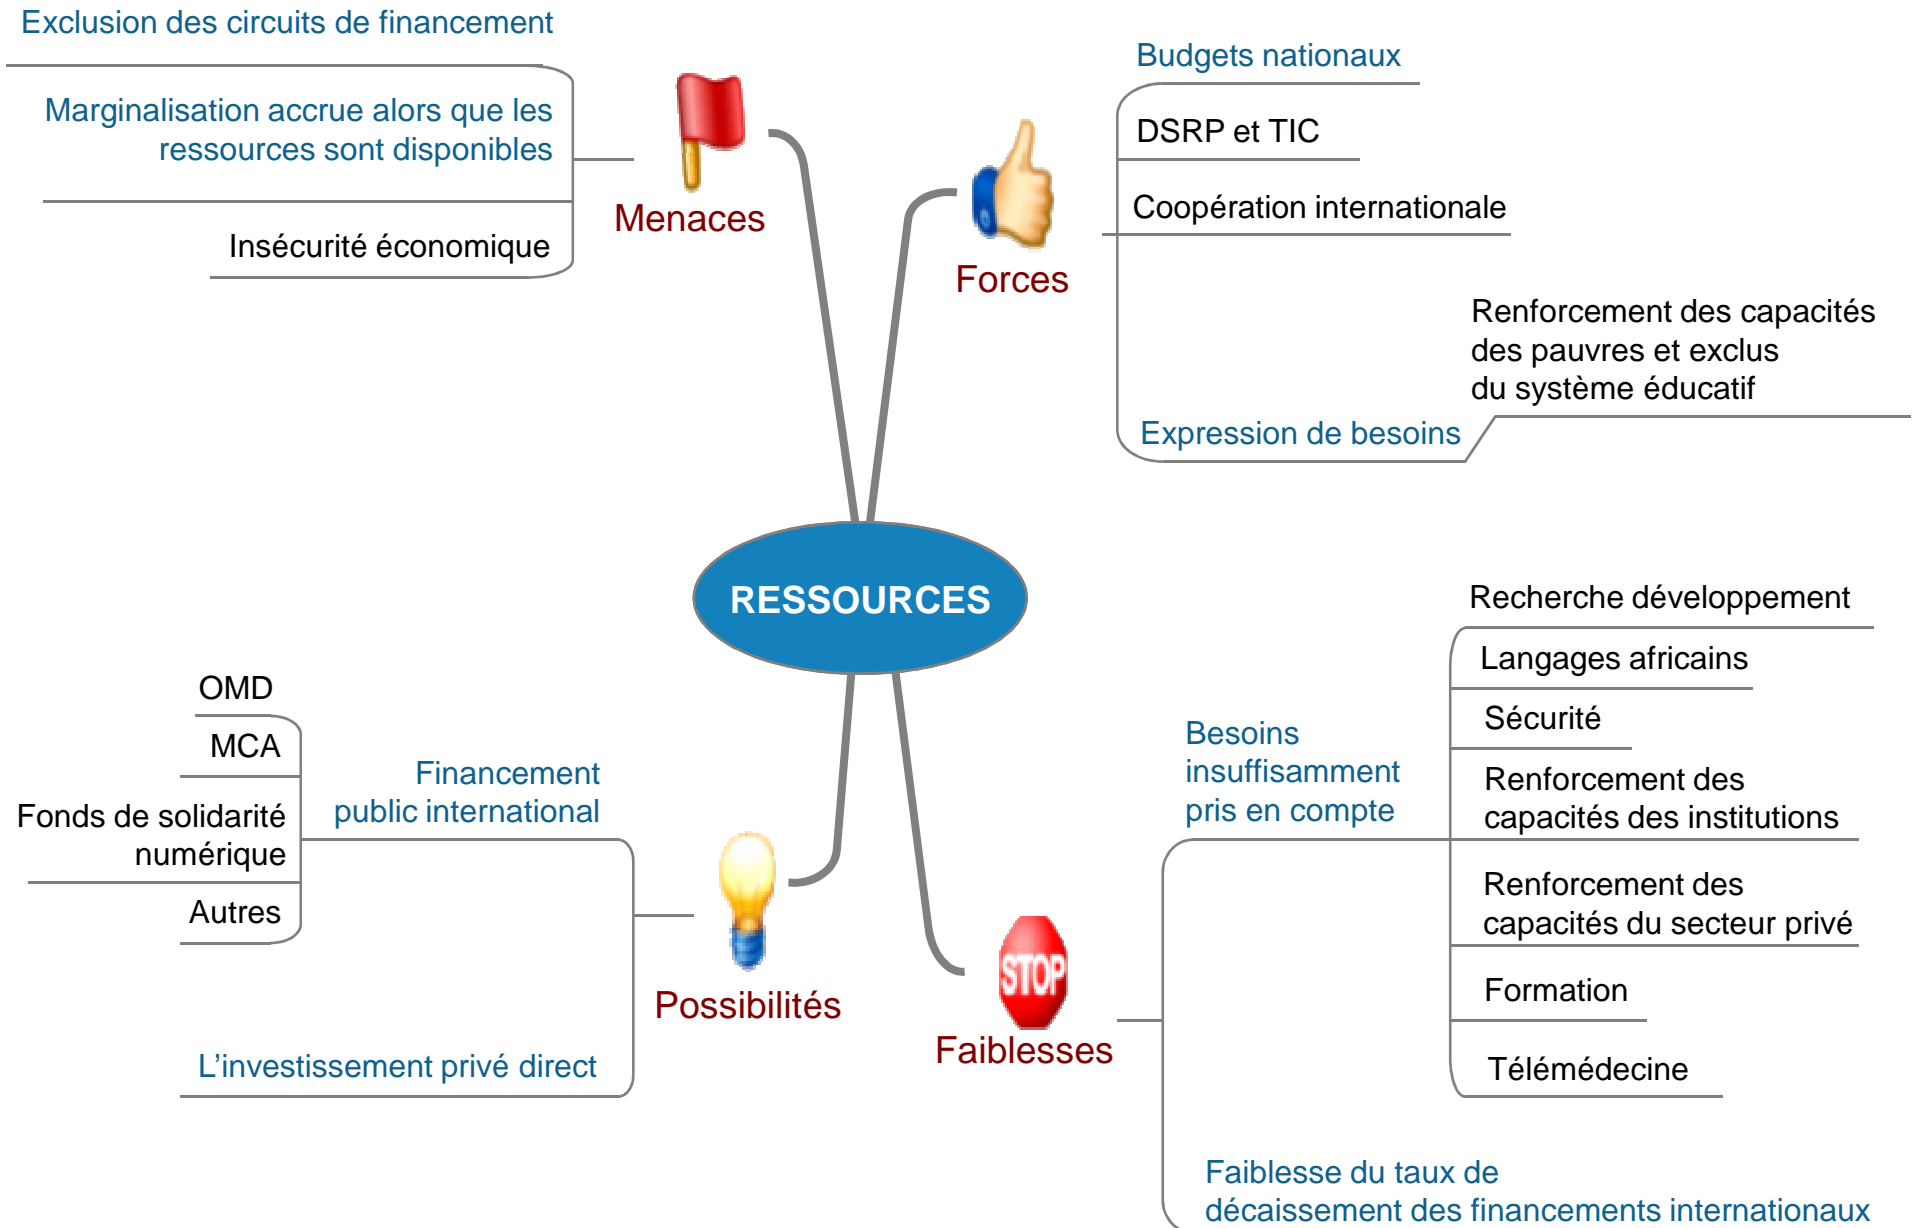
Exclusion des circuits de financement

Marginalisation accrue alors que les ressources sont disponibles

Insécurité économique

Menaces

Budgets nationaux

DSRP et TIC

Coopération internationale

Forces

Renforcement des capacités des pauvres et exclus du système éducatif

Expression de besoins

RESSOURCES

Recherche développement

Langages africains

Sécurité

Renforcement des capacités des institutions

Renforcement des capacités du secteur privé

Formation

Télémédecine

Besoins insuffisamment pris en compte

Faiblesses

STOP

Faiblesse du taux de décaissement des financements internationaux

OMD

MCA

Fonds de solidarité numérique

Autres

Financement public international

Possibilités

L'investissement privé direct